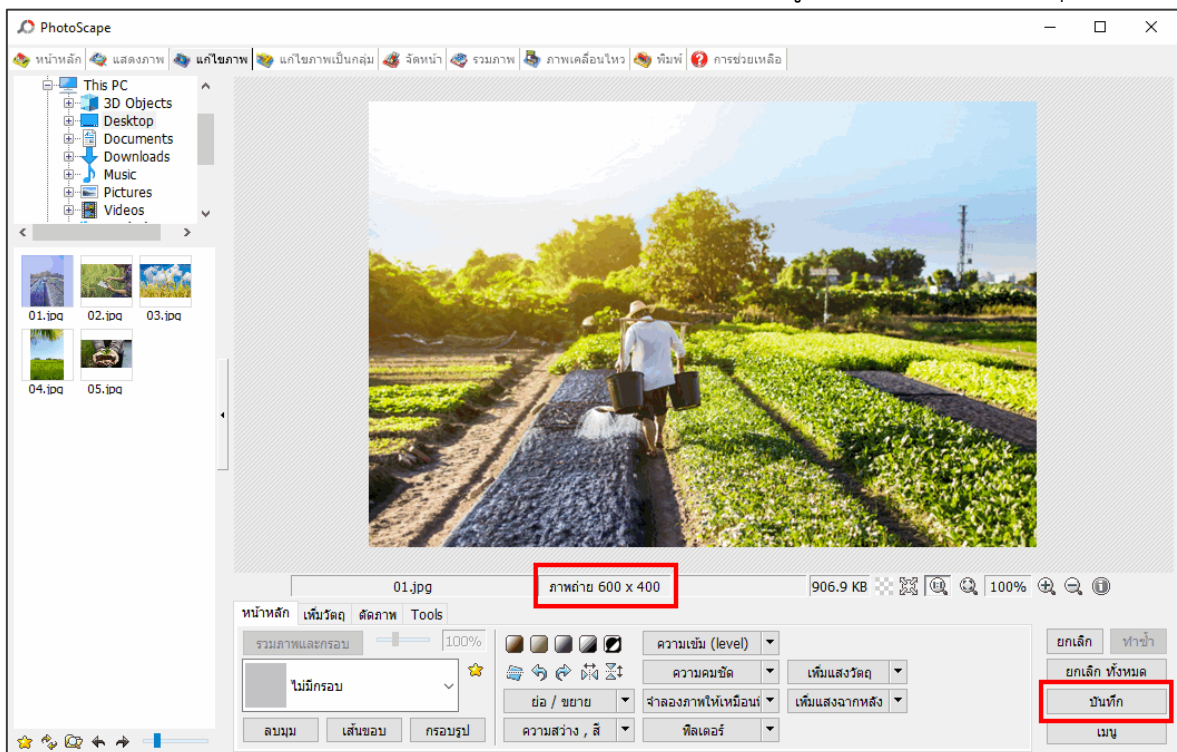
PhotoScape

หน้าหลัก | แสดงภาพ | แก้ไขภาพ | แก้ไขภาพเป็นกลุ่ม | จัดหน้า | รวมภาพ | ภาพเคลื่อนไหว | พิมพ์ | การช่วยเหลือ

This PC
3D Objects
Desktop
Documents
Downloads
Music
Pictures
Videos

01.jpg 02.jpg 03.jpg
04.jpg 05.jpg

01.jpg | ภาพถ่าย 600 x 400 | 906.9 KB | 100%

หน้าหลัก | เพิ่มวัตถุ | ตัดภาพ | Tools

รวมภาพและกรอบ 100%
ไม่มีกรอบ
ลบมุม | เส้นขอบ | กรอบรูป

ความเข้ม (level)
ความคมชัด
ย่อ / ขยาย
จำลองภาพให้เหมือนเ
ความสว่าง , สี
ฟิลเตอร์
เพิ่มแสงวัตถุ
เพิ่มแสงฉากหลัง

ยกเลิก | ทำซ้ำ
ยกเลิก ทั้งหมด
บันทึก
เมนู